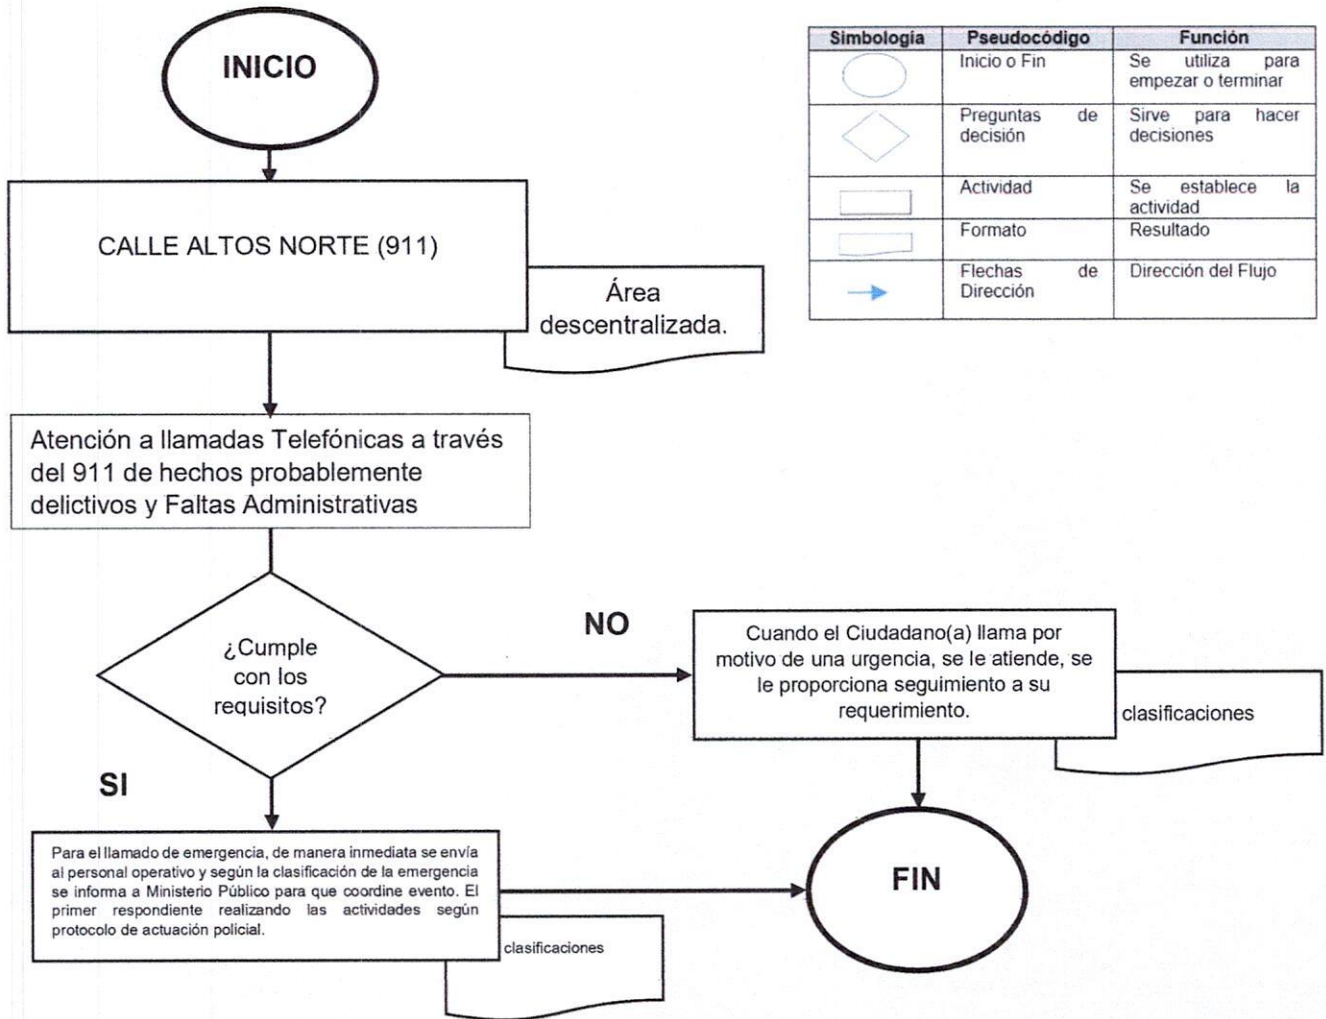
INICIO

| Simbología | Pseudocódigo | Función |
|---|---|---|
| | Inicio o Fin | Se utiliza para empezar o terminar |
| | Preguntas de decisión | Sirve para hacer decisiones |
| | Actividad | Se establece la actividad |
| | Formato | Resultado |
| | Flechas de Dirección | Dirección del Flujo |

CALLE ALTOS NORTE (911)

Área descentralizada.

Atención a llamadas Telefónicas a través del 911 de hechos probablemente delictivos y Faltas Administrativas

¿Cumple con los requisitos?

NO

Cuando el Ciudadano(a) llama por motivo de una urgencia, se le atiende, se le proporciona seguimiento a su requerimiento.

clasificaciones

SI

Para el llamado de emergencia, de manera inmediata se envía al personal operativo y según la clasificación de la emergencia se informa a Ministerio Público para que coordine evento. El primer respondiente realizando las actividades según protocolo de actuación policial.

clasificaciones

FIN